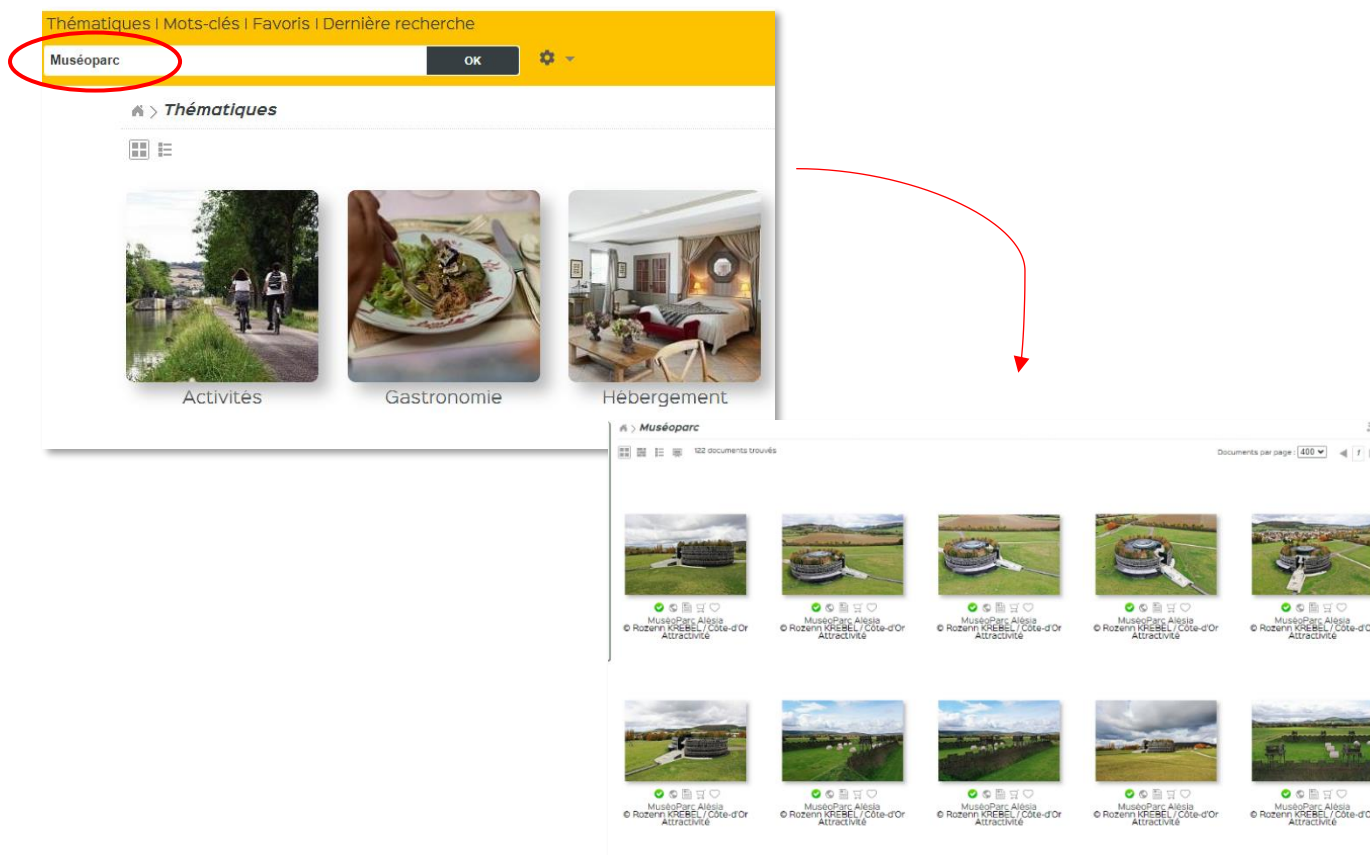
Thématiques | Mots-clés | Favoris | Dernière recherche

Muséoparc

OK

Thématiques

Activités

Gastronomie

Hébergement

Muséoparc

122 documents trouvés

Documents par page : 400

MuséoParc Alésia
© Rozenn KREBEL / Côte-d'Or Attractivité

MuséoParc Alésia
© Rozenn KREBEL / Côte-d'Or Attractivité

MuséoParc Alésia
© Rozenn KREBEL / Côte-d'Or Attractivité

MuséoParc Alésia
© Rozenn KREBEL / Côte-d'Or Attractivité

MuséoParc Alésia
© Rozenn KREBEL / Côte-d'Or Attractivité

MuséoParc Alésia
© Rozenn KREBEL / Côte-d'Or Attractivité

MuséoParc Alésia
© Rozenn KREBEL / Côte-d'Or Attractivité

MuséoParc Alésia
© Rozenn KREBEL / Côte-d'Or Attractivité

MuséoParc Alésia
© Rozenn KREBEL / Côte-d'Or Attractivité

MuséoParc Alésia
© Rozenn KREBEL / Côte-d'Or Attractivité